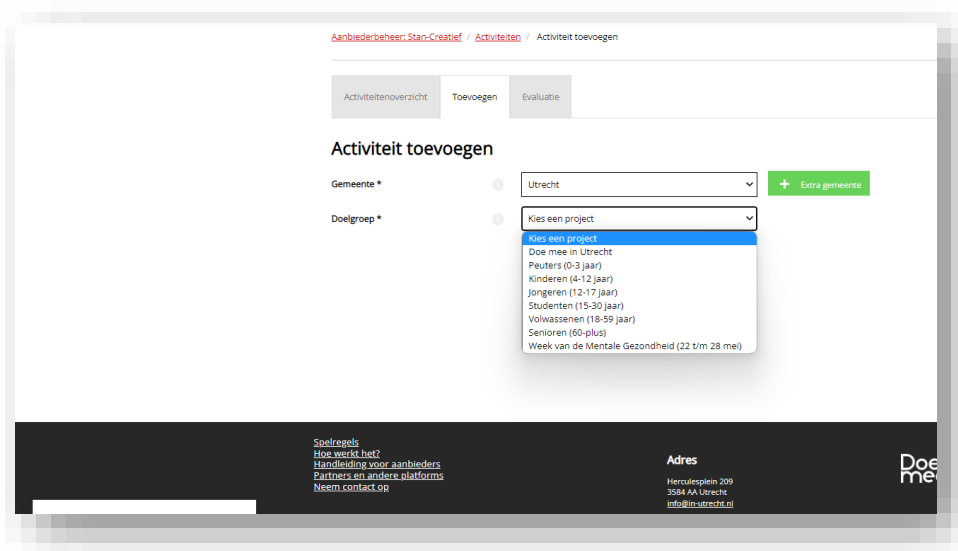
Aanbiederbeheer: Stan-Creatief / Activiteiten / Activiteit toevoegen

Activiteitenoverzicht Toevoegen Evaluatie

Activiteit toevoegen

Gemeente * Utrecht + Extra gemeente

Doelgroep * Kies een project

Kies een project
Doe mee in Utrecht
Peuters (0-3 jaar)
Kinderen (4-12 jaar)
Jongeren (12-17 jaar)
Studenten (15-30 jaar)
Volwassenen (18-59 jaar)
Senioren (60-plus)
Week van de Mentale Gezondheid (22 t/m 28 mei)

Spelregels
Hoe werkt het?
Handleiding voor aanbieders
Partners en andere platforms
Neem contact op

Adres
Herculesplein 209
3584 AA Utrecht
info@in-utrecht.nl

Doe mee